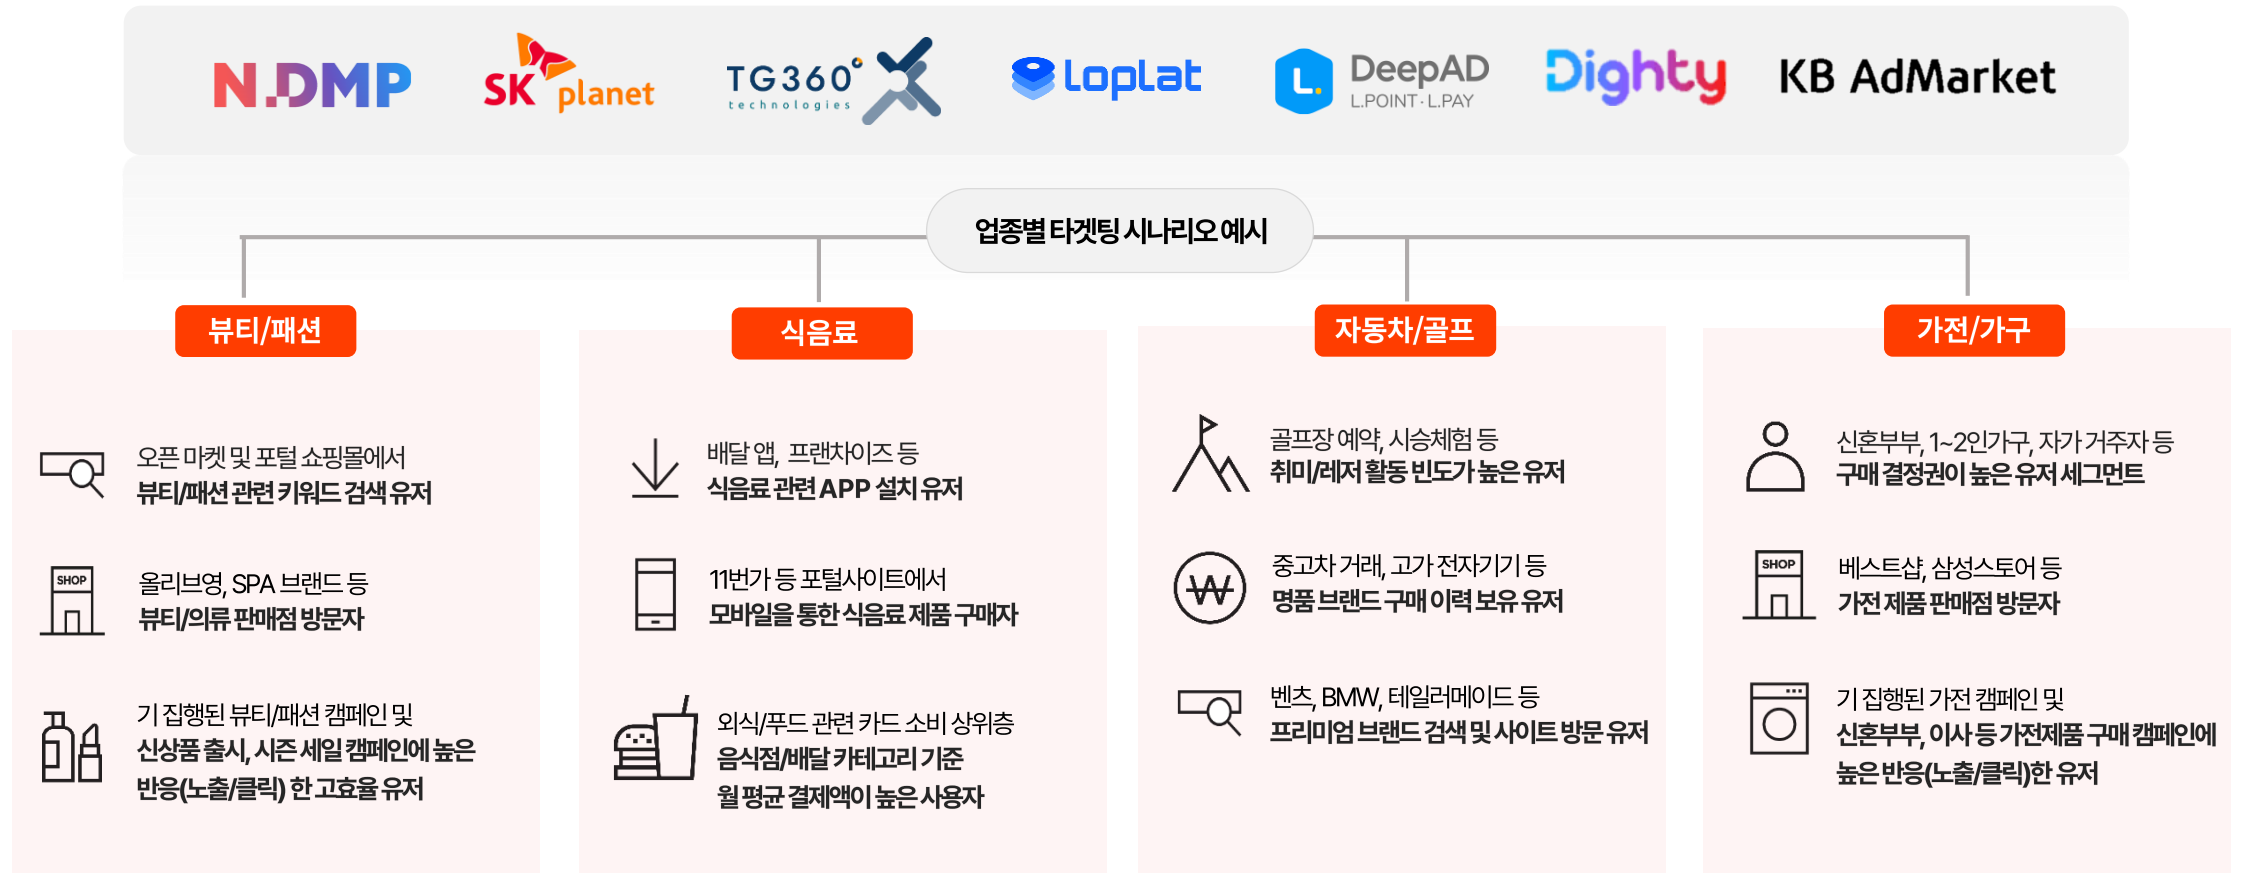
N.DMP SK planet TG360° technologies Loplat DeepAD L.POINT·L.PAY Dighty KB AdMarket

업종별 타겟팅 시나리오 예시

뷰티/패션

오픈 마켓 및 포털 쇼핑몰에서
뷰티/패션 관련 키워드 검색 유저

SHOP
올리브영, SPA 브랜드 등
뷰티/의류 판매점 방문자

기 집행된 뷰티/패션 캠페인 및
신상품 출시, 시즌 세일 캠페인에 높은
반응(노출/클릭) 한 고효율 유저

식음료

배달 앱, 프랜차이즈 등
식음료 관련 APP 설치 유저

11번가 등 포털사이트에서
모바일을 통한 식음료 제품 구매자

외식/푸드 관련 카드 소비 상위층
음식점/배달 카테고리 기준
월 평균 결제액이 높은 사용자

자동차/골프

골프장 예약, 시승체험 등
취미/레저 활동 빈도가 높은 유저

중고차 거래, 고가 전자기기 등
명품 브랜드 구매 이력 보유 유저

벤츠, BMW, 테일러메이드 등
프리미엄 브랜드 검색 및 사이트 방문 유저

가전/가구

신혼부부, 1~2인가구, 자가 거주자 등
구매 결정권이 높은 유저 세그먼트

SHOP
베스트샵, 삼성스토어 등
가전 제품 판매점 방문자

기 집행된 가전 캠페인 및
신혼부부, 이사 등 가전제품 구매 캠페인에
높은 반응(노출/클릭)한 유저